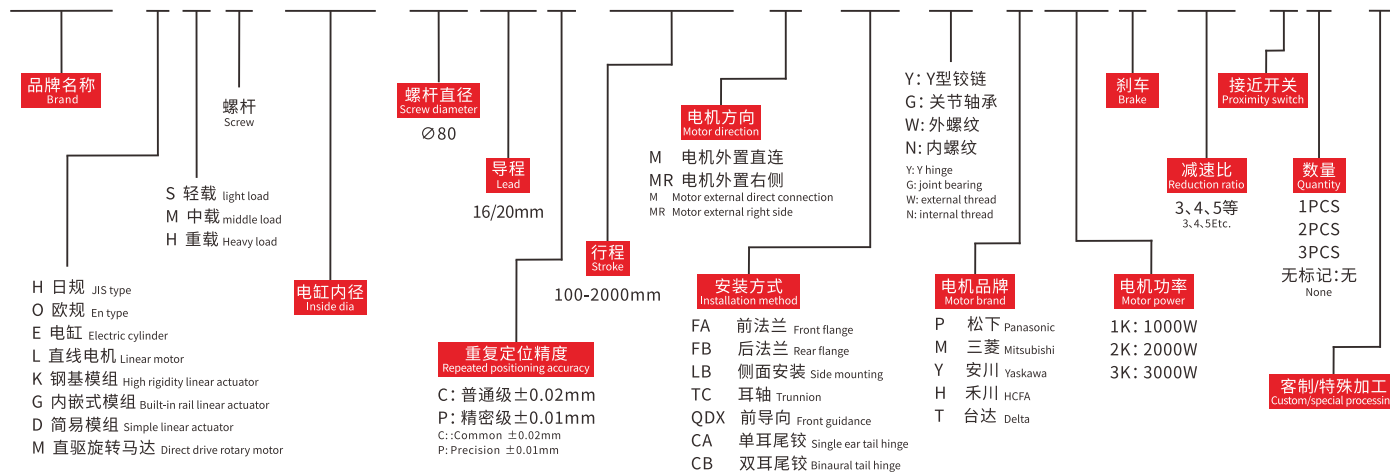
品牌名称
Brand

螺杆
Screw

S 轻载 light load
M 中载 middle load
H 重载 Heavy load

H 日规 JIS type
O 欧规 En type
E 电缸 Electric cylinder
L 直线电机 Linear motor
K 钢基模组 High rigidity linear actuator
G 内嵌式模组 Built-in rail linear actuator
D 简易模组 Simple linear actuator
M 直驱旋转马达 Direct drive rotary motor

电缸内径
Inside dia

螺杆直径
Screw diameter
⌀80

导程
Lead
16/20mm

重复定位精度
Repeated positioning accuracy
C: 普通级 ±0.02mm
P: 精密级 ±0.01mm
C:Common ±0.02mm
P: Precision ±0.01mm

行程
Stroke
100-2000mm

电机方向
Motor direction
M 电机外置直连
MR 电机外置右侧
M Motor external direct connection
MR Motor external right side

安装方式
Installation method
FA 前法兰 Front flange
FB 后法兰 Rear flange
LB 侧面安装 Side mounting
TC 耳轴 Trunnion
QDX 前导向 Front guidance
CA 单耳尾铰 Single ear tail hinge
CB 双耳尾铰 Binaural tail hinge

Y: Y型铰链
G: 关节轴承
W: 外螺纹
N: 内螺纹
Y: Y hinge
G: joint bearing
W: external thread
N: internal thread

电机品牌
Motor brand
P 松下 Panasonic
M 三菱 Mitsubishi
Y 安川 Yaskawa
H 禾川 HCFA
T 台达 Delta

刹车
Brake

减速比
Reduction ratio
3、4、5等
3、4、5Etc.

电机功率
Motor power
1K: 1000W
2K: 2000W
3K: 3000W

接近开关
Proximity switch

数量
Quantity
1PCS
2PCS
3PCS
无标记:无
None

客制/特殊加工
Custom/special processin